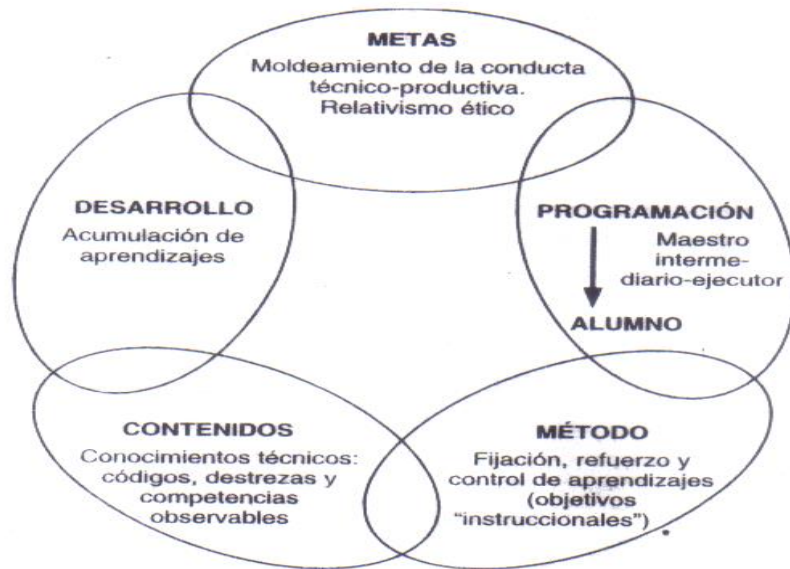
METAS
Moldeamiento de la conducta técnico-productiva. Relativismo ético

DESARROLLO
Acumulación de aprendizajes

PROGRAMACIÓN
Maestro intermediario-ejecutor
ALUMNO

CONTENIDOS
Conocimientos técnicos: códigos, destrezas y competencias observables

MÉTODO
Fijación, refuerzo y control de aprendizajes (objetivos "instruccionales")